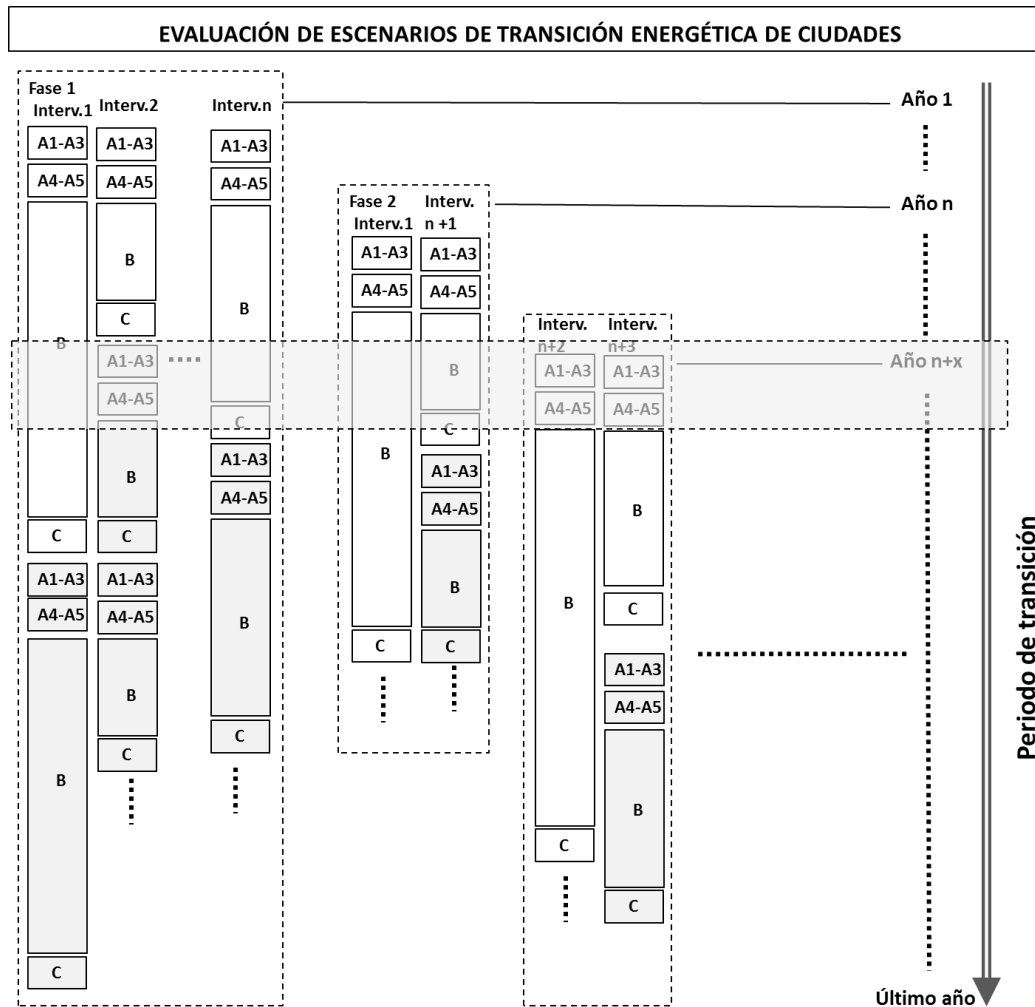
EVALUACIÓN DE ESCENARIOS DE TRANSICIÓN ENERGÉTICA DE CIUDADES

Fase 1
Interv.1 Interv.2 Interv.n

Año 1

A1-A3 A1-A3 A1-A3
A4-A5 A4-A5 A4-A5

Fase 2
Interv.1 Interv. n +1

Año n

B B B
C
A1-A3 A1-A3
A4-A5 A4-A5

Interv. n+2 Interv. n+3

Año n+x

A1-A3 A1-A3 A1-A3
A4-A5 A4-A5 A4-A5
B B
C C
A1-A3 A1-A3
A4-A5 A4-A5
B B B B B
C C C
A1-A3 A1-A3
A4-A5 A4-A5
B B B C
C C C C
A1-A3
A4-A5
B
C
C
B
C

Periodo de transición

Último año